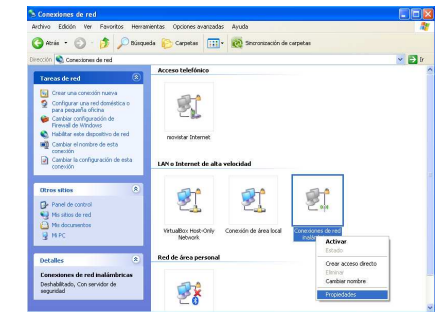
Conexiones de red

Archivo Edición Ver Favoritos Herramientas Opciones avanzadas Ayuda

Atrás Búsqueda Carpetas Sincronización de carpetas

Dirección Conexiones de red Ir

Tareas de red

Crear una conexión nueva

Configurar una red doméstica o para pequeña oficina

Cambiar configuración de Firewall de Windows

Habilitar este dispositivo de red

Cambiar el nombre de esta conexión

Cambiar la configuración de esta conexión

Otros sitios

Panel de control

Mis sitios de red

Mis documentos

Mi PC

Detalles

Conexiones de red inalámbricas

Deshabilitado, Con servidor de seguridad

Acceso telefónico

movistar Internet

LAN o Internet de alta velocidad

VirtualBox Host-Only Network

Conexión de área local

Conexiones de red inalá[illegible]

Red de área personal

Activar

Estado

Crear acceso directo

Eliminar

Cambiar nombre

Propiedades